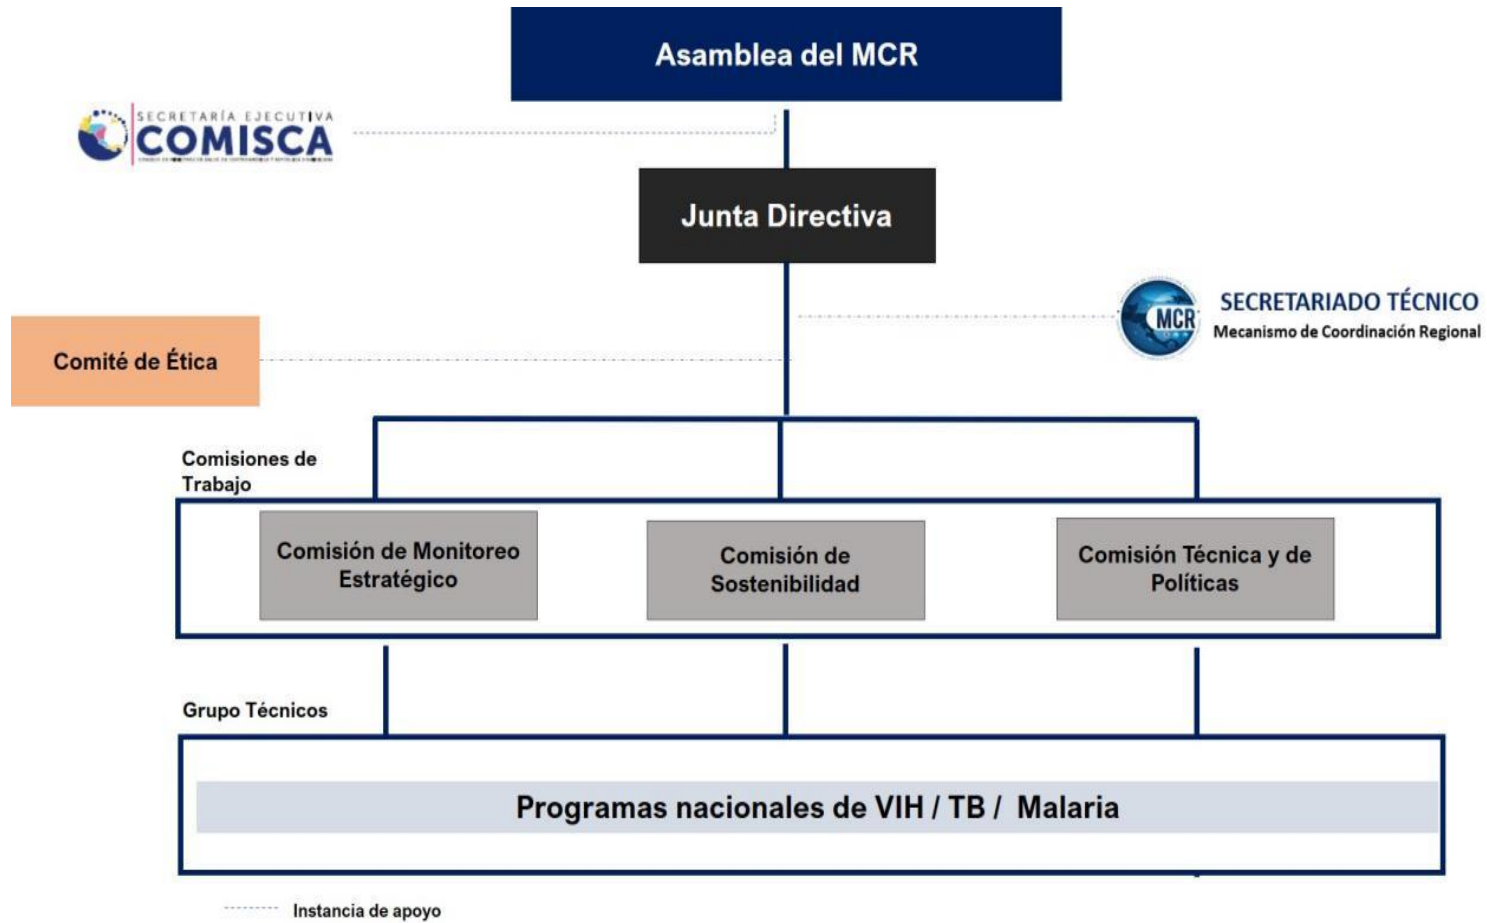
Asamblea del MCR

SECRETARÍA EJECUTIVA
COMISCA
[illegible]

Junta Directiva

MCR
SECRETARIADO TÉCNICO
Mecanismo de Coordinación Regional

Comité de Ética

Comisiones de Trabajo

Comisión de Monitoreo Estratégico

Comisión de Sostenibilidad

Comisión Técnica y de Políticas

Grupo Técnicos

Programas nacionales de VIH / TB / Malaria

Instancia de apoyo